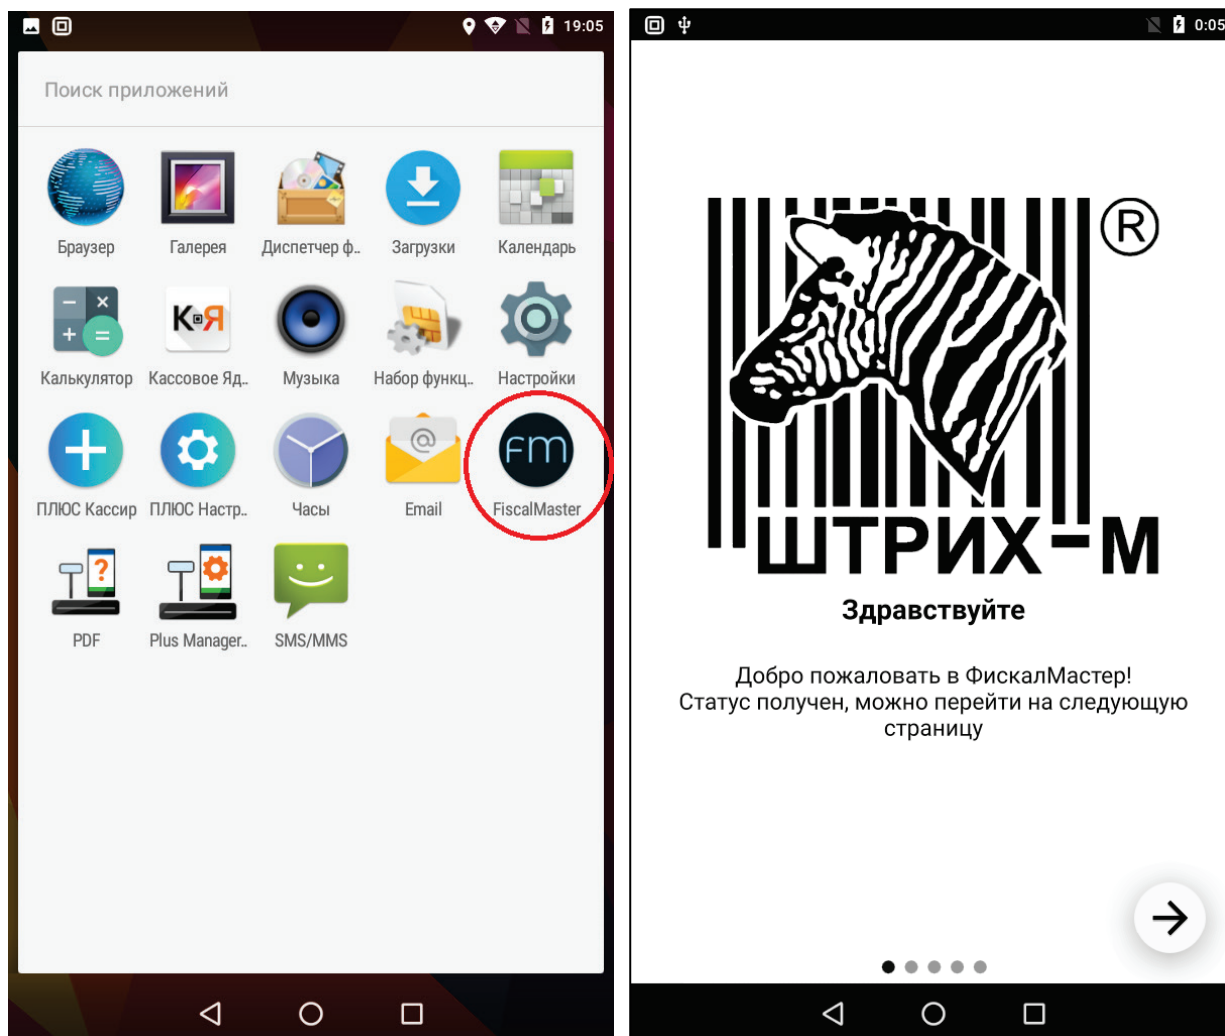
19:05

Поиск приложений

Браузер
Галерея
Диспетчер ф..
Загрузки
Календарь

Калькулятор
Кассовое Яд..
Музыка
Набор функц..
Настройки

ПЛЮС Кассир
ПЛЮС Настр..
Часы
Email
FiscalMaster

PDF
Plus Manager..
SMS/MMS

0:05

®
ШТРИХ-М

Здравствуйте

Добро пожаловать в ФискалМастер!
Статус получен, можно перейти на следующую страницу